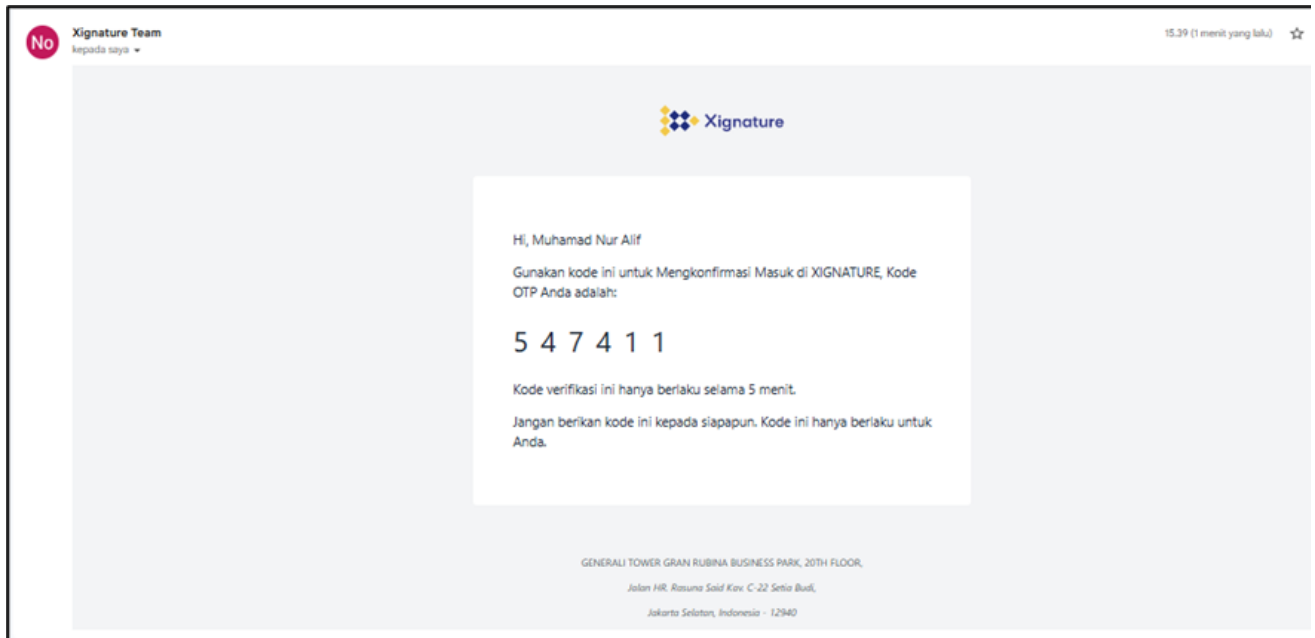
No

Xignature Team
kepada saya

15.39 (1 menit yang lalu)

Xignature

Hi, Muhamad Nur Alif

Gunakan kode ini untuk Mengkonfirmasi Masuk di XIGNATURE, Kode OTP Anda adalah:

5 4 7 4 1 1

Kode verifikasi ini hanya berlaku selama 5 menit.

Jangan berikan kode ini kepada siapapun. Kode ini hanya berlaku untuk Anda.

GENERALI TOWER GRAN RUBINA BUSINESS PARK, 20TH FLOOR,

Jalan HR. Rasuna Said Kav. C-22 Setia Budi,

Jakarta Selatan, Indonesia - 12940